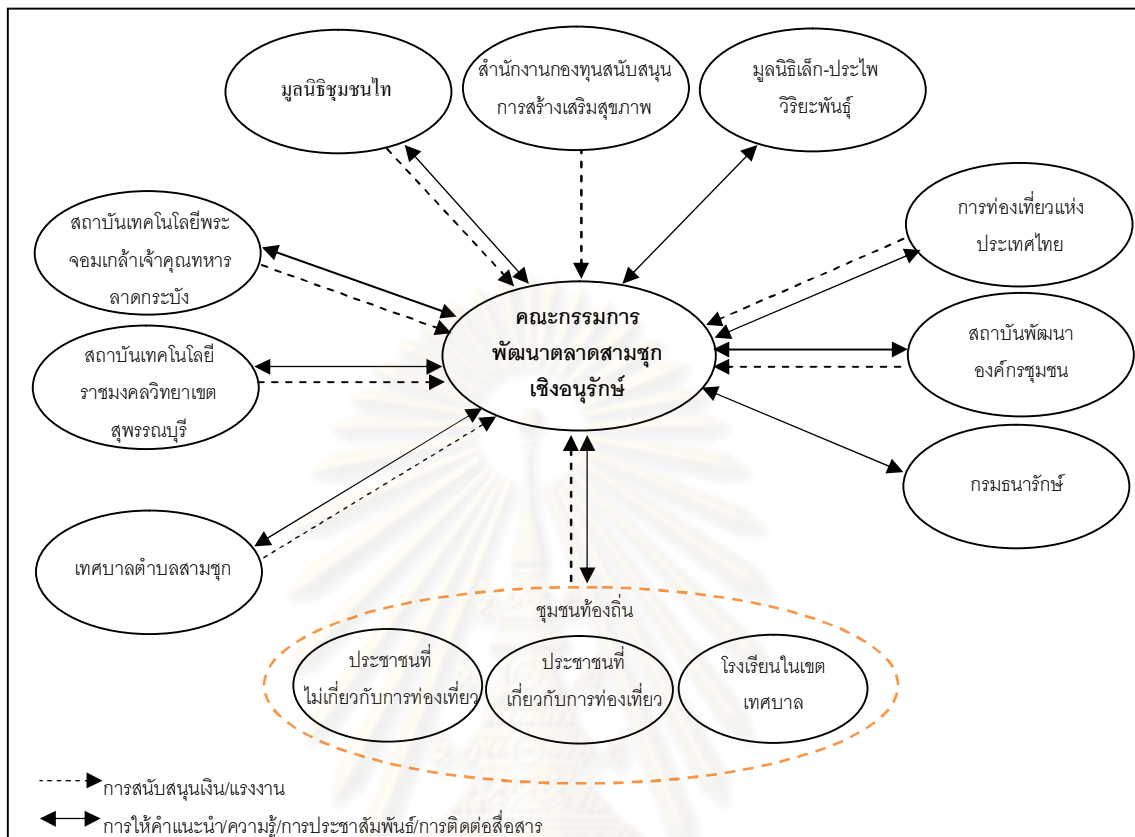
มูลนิธิชุมชนไท

สำนักงานกองทุนสนับสนุนการสร้างเสริมสุขภาพ

มูลนิธิเล็ก-ประไพ วิริยะพันธุ์

สถาบันเทคโนโลยีพระจอมเกล้าเจ้าคุณทหารลาดกระบัง

การท่องเที่ยวแห่งประเทศไทย

คณะกรรมการพัฒนาตลาดสามชุกเชิงอนุรักษ์

สถาบันเทคโนโลยีราชมงคลวิทยาเขตสุพรรณบุรี

สถาบันพัฒนาองค์กรชุมชน

กรมธนารักษ์

เทศบาลตำบลสามชุก

ชุมชนท้องถิ่น

ประชาชนที่ไม่เกี่ยวกับการท่องเที่ยว

ประชาชนที่เกี่ยวกับการท่องเที่ยว

โรงเรียนในเขตเทศบาล

การสนับสนุนเงิน/แรงงาน

การให้คำแนะนำ/ความรู้/การประชาสัมพันธ์/การติดต่อสื่อสาร